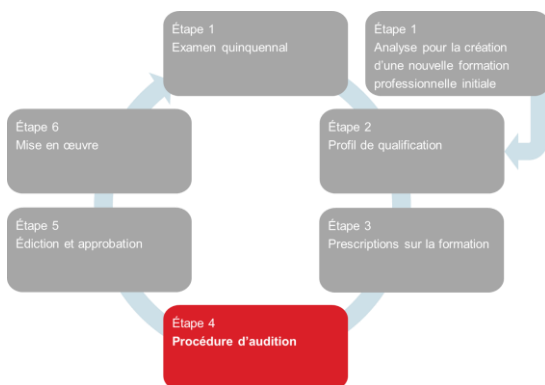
Étape 1
Examen quinquennal

Étape 1
Analyse pour la création d'une nouvelle formation professionnelle initiale

Étape 2
Profil de qualification

Étape 3
Prescriptions sur la formation

Étape 4
Procédure d'audition

Étape 5
Édiction et approbation

Étape 6
Mise en œuvre